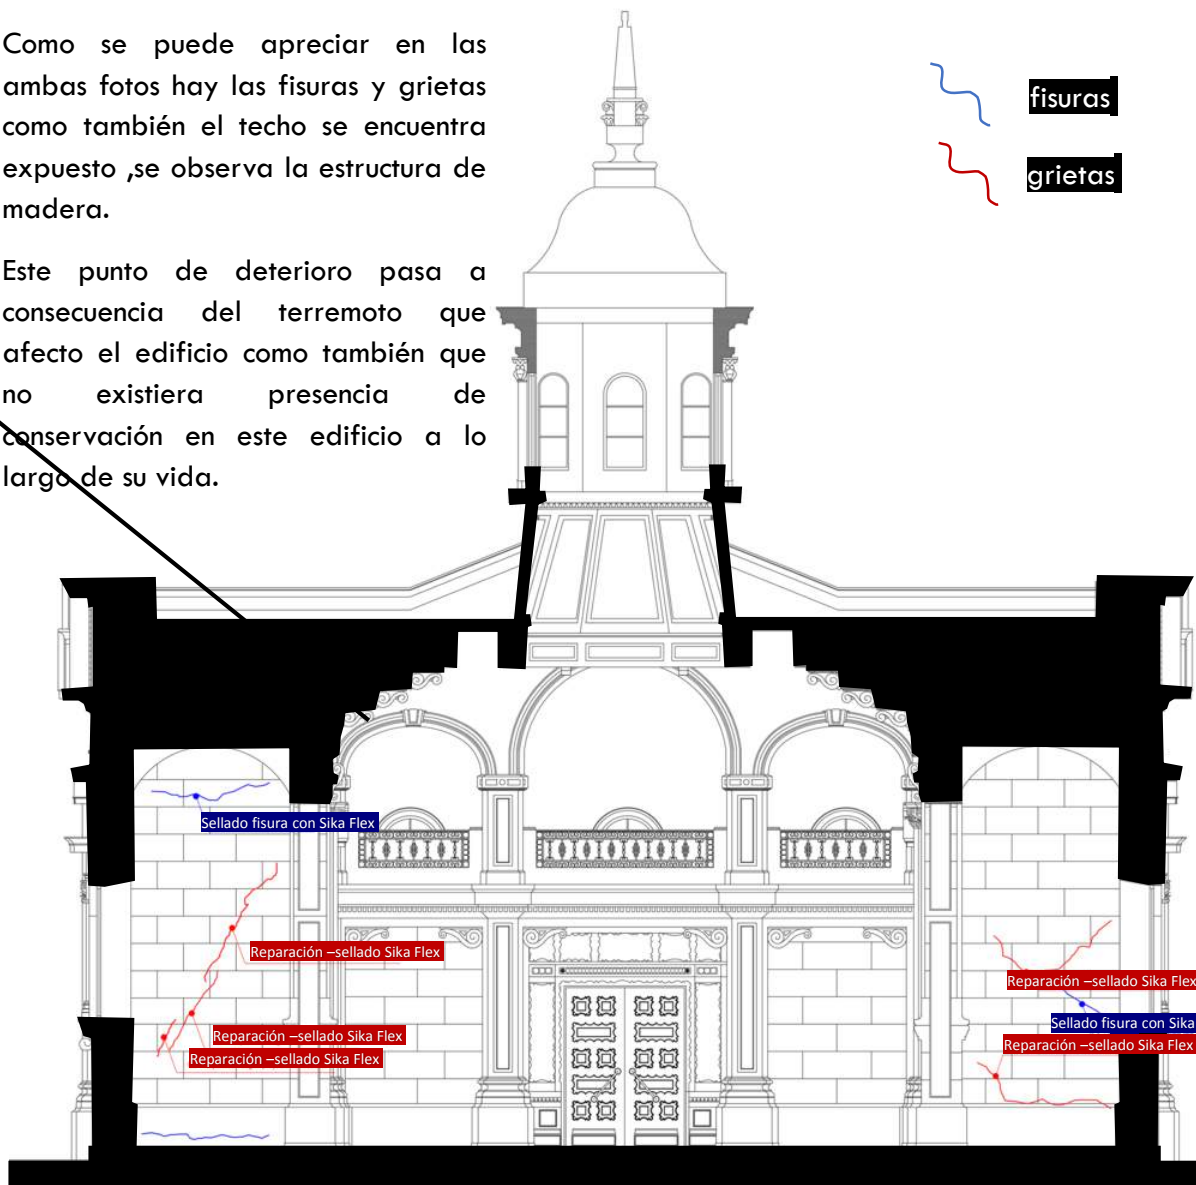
Como se puede apreciar en las ambas fotos hay las fisuras y grietas como también el techo se encuentra expuesto ,se observa la estructura de madera.

Este punto de deterioro pasa a consecuencia del terremoto que afecto el edificio como también que no existiera presencia de conservación en este edificio a lo largo de su vida.

fisuras

grietas

Sellado fisura con Sika Flex

Reparación –sellado Sika Flex

Reparación –sellado Sika Flex

Reparación –sellado Sika Flex

Reparación –sellado Sika Flex

Sellado fisura con Sika

Reparación –sellado Sika Flex